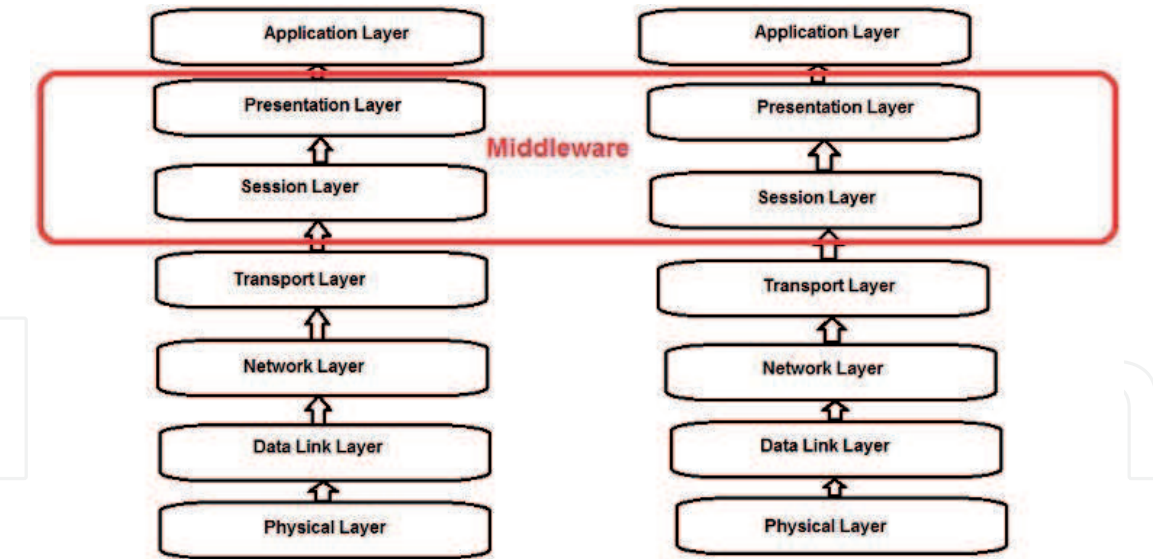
Application Layer

Presentation Layer

Session Layer

Transport Layer

Network Layer

Data Link Layer

Physical Layer

Middleware

Application Layer

Presentation Layer

Session Layer

Transport Layer

Network Layer

Data Link Layer

Physical Layer